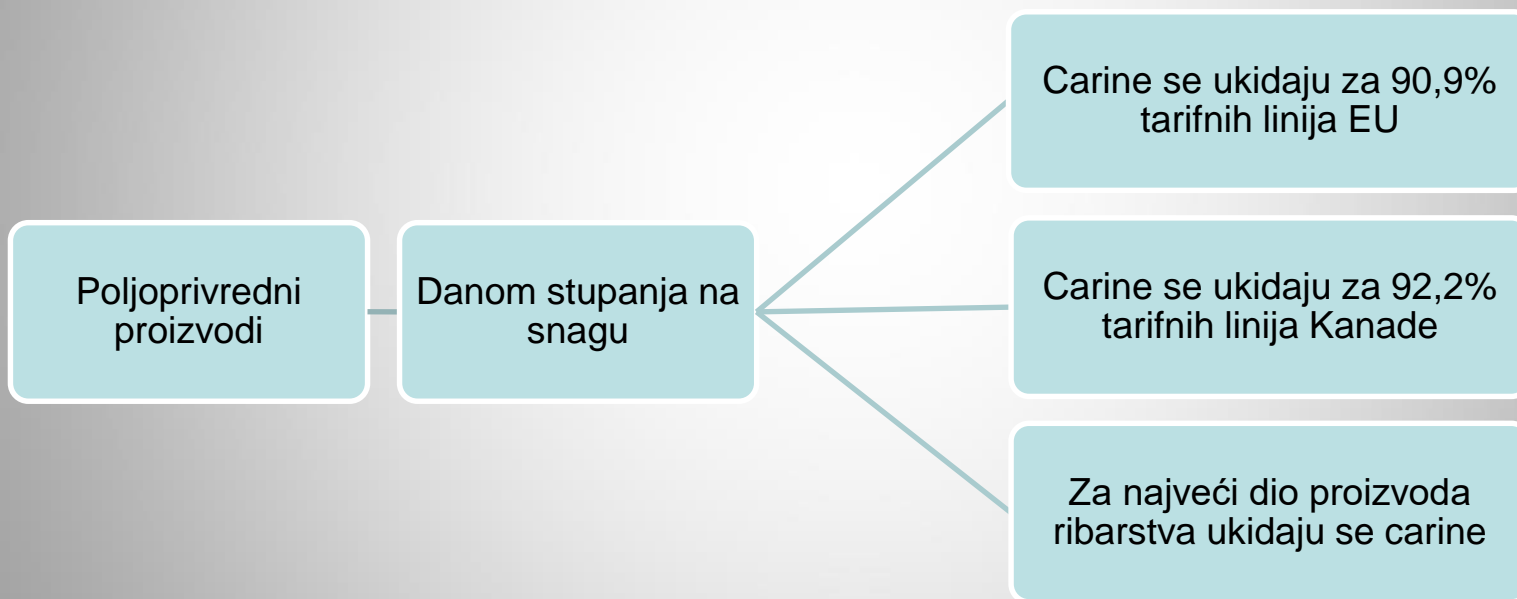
Poljoprivredni proizvodi

Danom stupanja na snagu

Carine se ukidaju za 90,9% tarifnih linija EU

Carine se ukidaju za 92,2% tarifnih linija Kanade

Za najveći dio proizvoda ribarstva ukidaju se carine